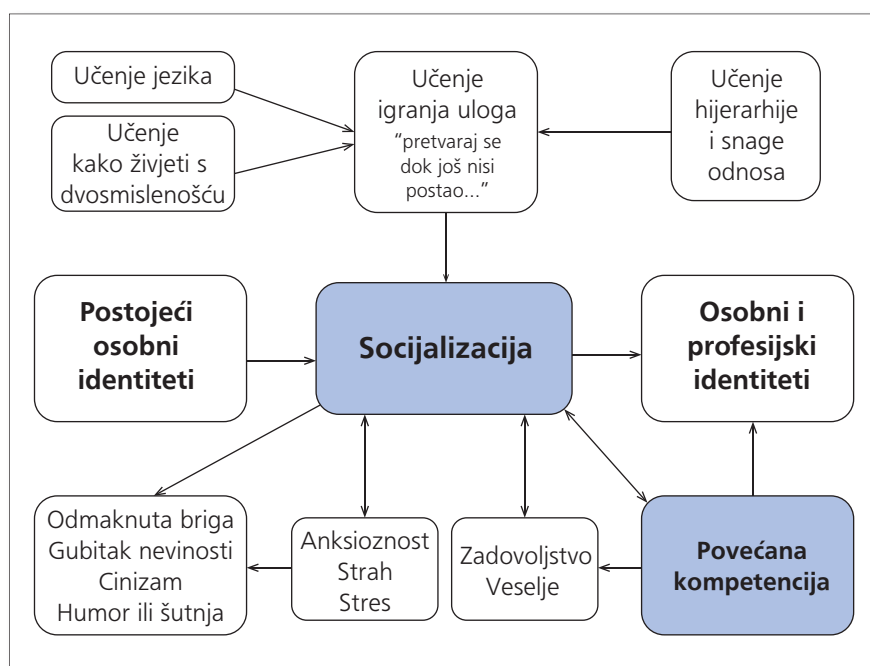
Učenje jezika

Učenje kako živjeti s dvosmislenošću

Učenje igranja uloga "pretvaraj se dok još nisi postao..."

Učenje hijerarhije i snage odnosa

Postojeći osobni identiteti

Socijalizacija

Osobni i profesijski identiteti

Odmaknuta briga
Gubitak nevinosti
Cinizam
Humor ili šutnja

Anksioznost
Strah
Stres

Zadovoljstvo
Veselje

Povećana kompetencija